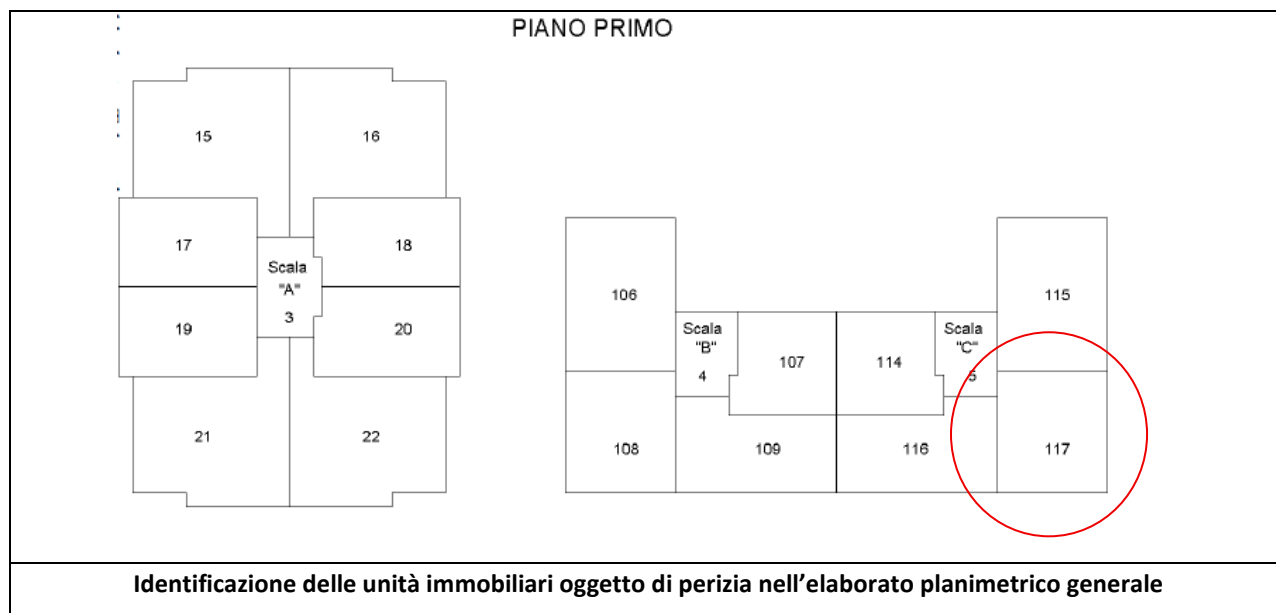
PIANO PRIMO

15
16
17
Scala "A" 3
18
19
20
21
22

106
Scala "B" 4
107
114
Scala "C" 5
115
108
109
116
117

Identificazione delle unità immobiliari oggetto di perizia nell'elaborato planimetrico generale